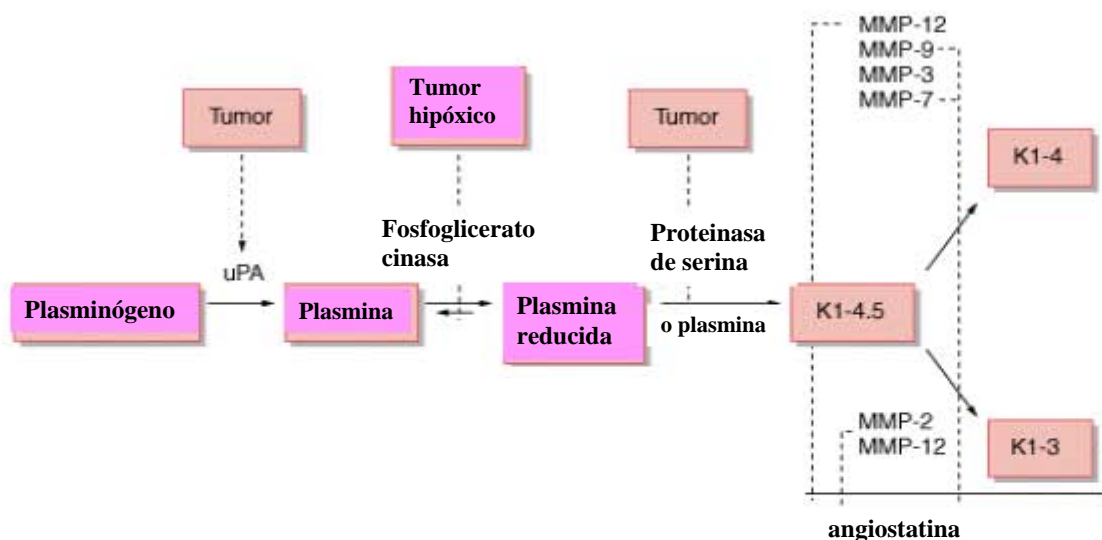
MMP-12
MMP-9
MMP-3
MMP-7

Tumor

Tumor hipóxico

Tumor

K1-4

Fosfoglicerato cinasa

Proteinasa de serina

uPA

Plasminógeno

Plasmina

Plasmina reducida

o plasmina

K1-4.5

MMP-2
MMP-12

K1-3

angiostatina